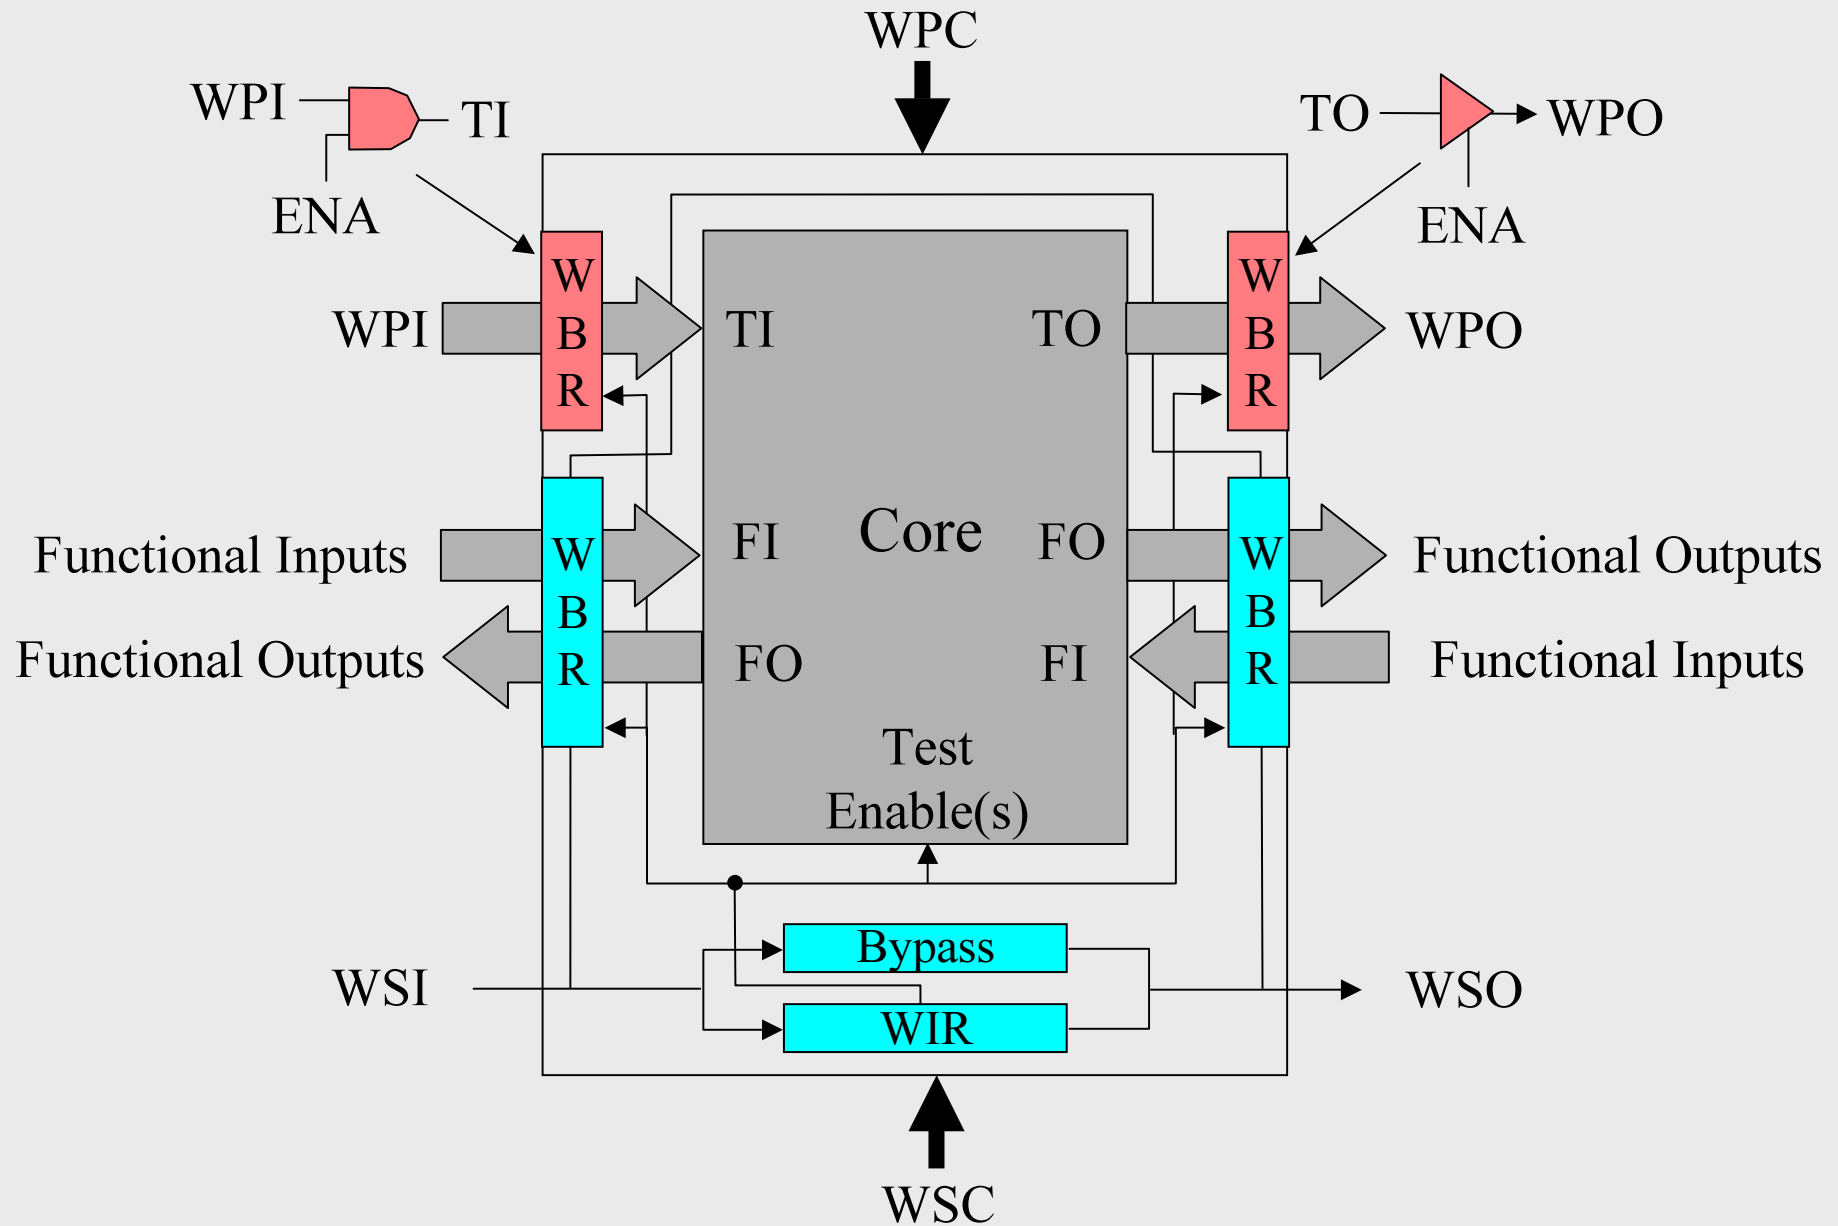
WPC

WPI
TI
ENA

TO
WPO
ENA

WPI
W
B
R
TI
TO
W
B
R
WPO

Functional Inputs
W
B
R
FI
Core
FO
W
B
R
Functional Outputs

Functional Outputs
FO
FI
Functional Inputs

Test
Enable(s)

Bypass
WSI
WSO
WIR

WSC